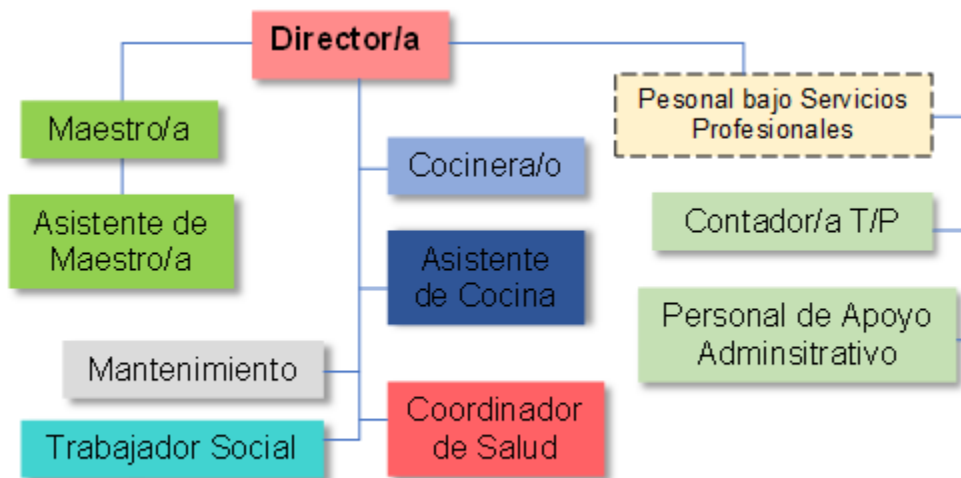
Director/a

Maestro/a

Asistente de Maestro/a

Cocinera/o

Asistente de Cocina

Mantenimiento

Trabajador Social

Coordinador de Salud

Pesonal bajo Servicios Profesionales

Contador/a T/P

Personal de Apoyo Adminsitrativo